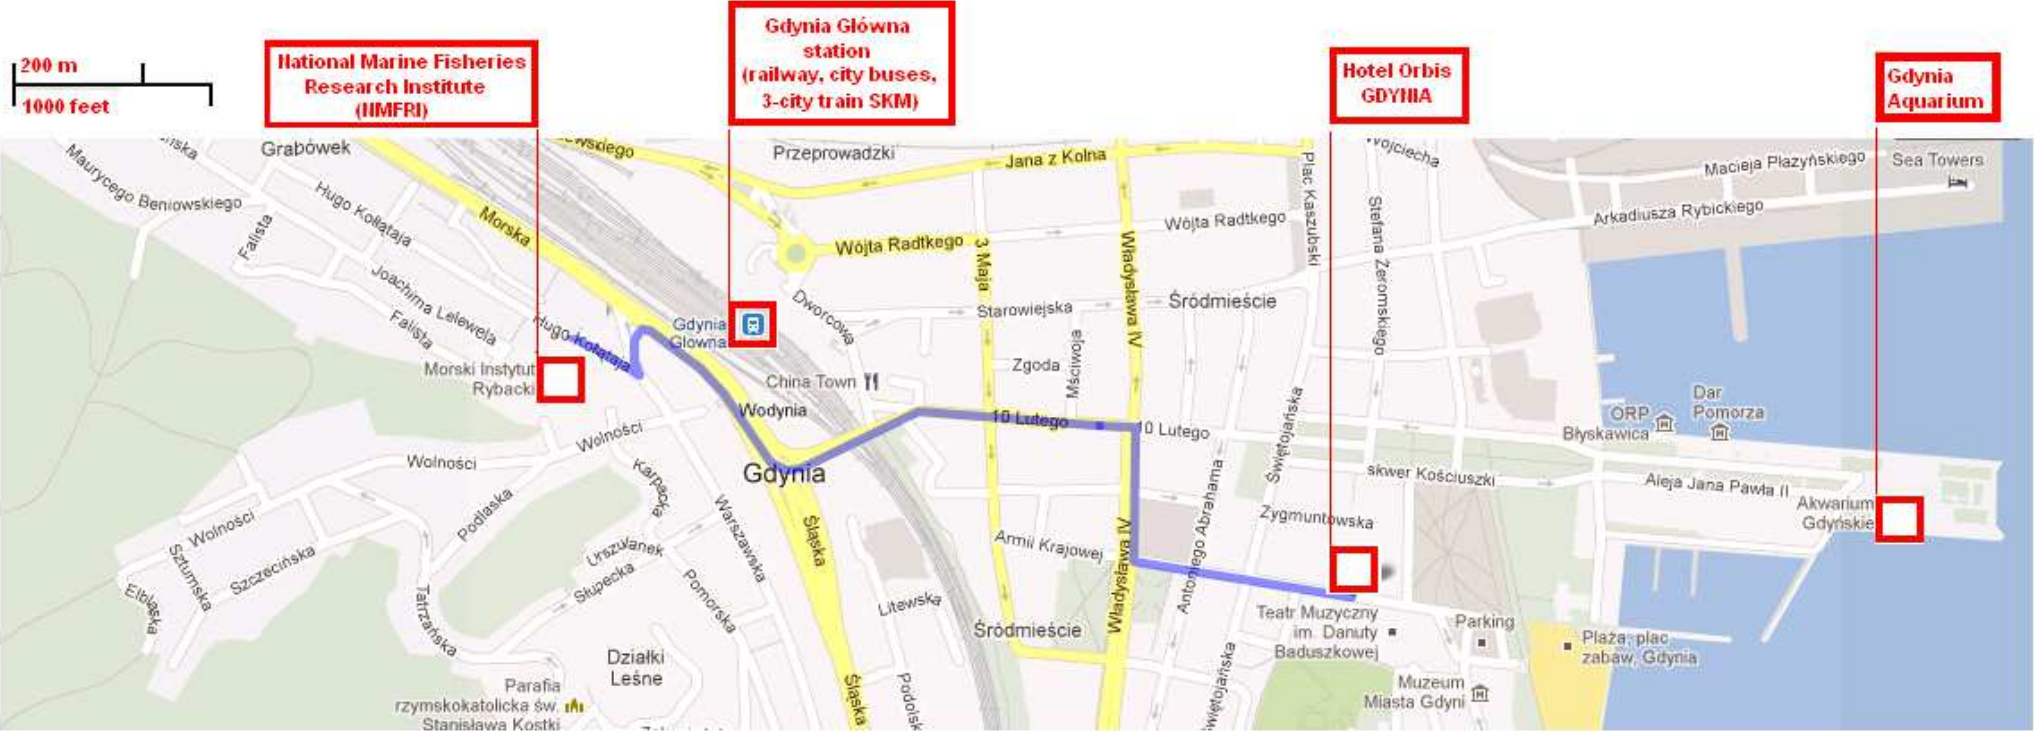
200 m
1000 feet

National Marine Fisheries Research Institute (NMFRI)

Gdynia Główna station (railway, city buses, 3-city train SKM)

Hotel Orbis GDYNIA

Gdynia Aquarium

Grabówek
Maurycego Beniowskiego
Hugo Kołłątaja
Falista
Morska
Joachima Lelewela
Falista
Hugo Kołłątaja
Morski Instytut Rybacki
Przeprowadzki
Jana z Kolna
Wójta Radtkego
Wójta Radtkego
3 Maja
Dworcowa
Gdynia Główna
China Town
Starowiejska
Zgoda
Mściwoja
Władysława IV
Śródmieście
Plac Kaszubski
Wojciecha
Stefana Żeromskiego
Macieja Płażyńskiego
Sea Towers
Arkadiusza Rybickiego
ORP Błyskawica
Dar Pomorza
Wodynia
10 Lutego
10 Lutego
Świętojańska
skwer Kościuszki
Aleja Jana Pawła II
Akwarium Gdyńskie
Wolności
Wolności
Wolności
Gdynia
Karpacka
Warszawska
Śląska
Podlaska
Szczecińska
Sztumska
Elbląska
Tatrzańska
Urszulanek
Słupecka
Pomorska
Armii Krajowej
Antoniego Abrahama
Zygmuntowska
Władysława IV
Litewska
Śródmieście
Teatr Muzyczny im. Danuty Baduszkowej
Parking
Plaża, plac zabaw, Gdynia
Działki Leśne
Parafia rzymskokatolicka św. Stanisława Kostki
Śląska
Podolska
Świętojańska
Muzeum Miasta Gdyni